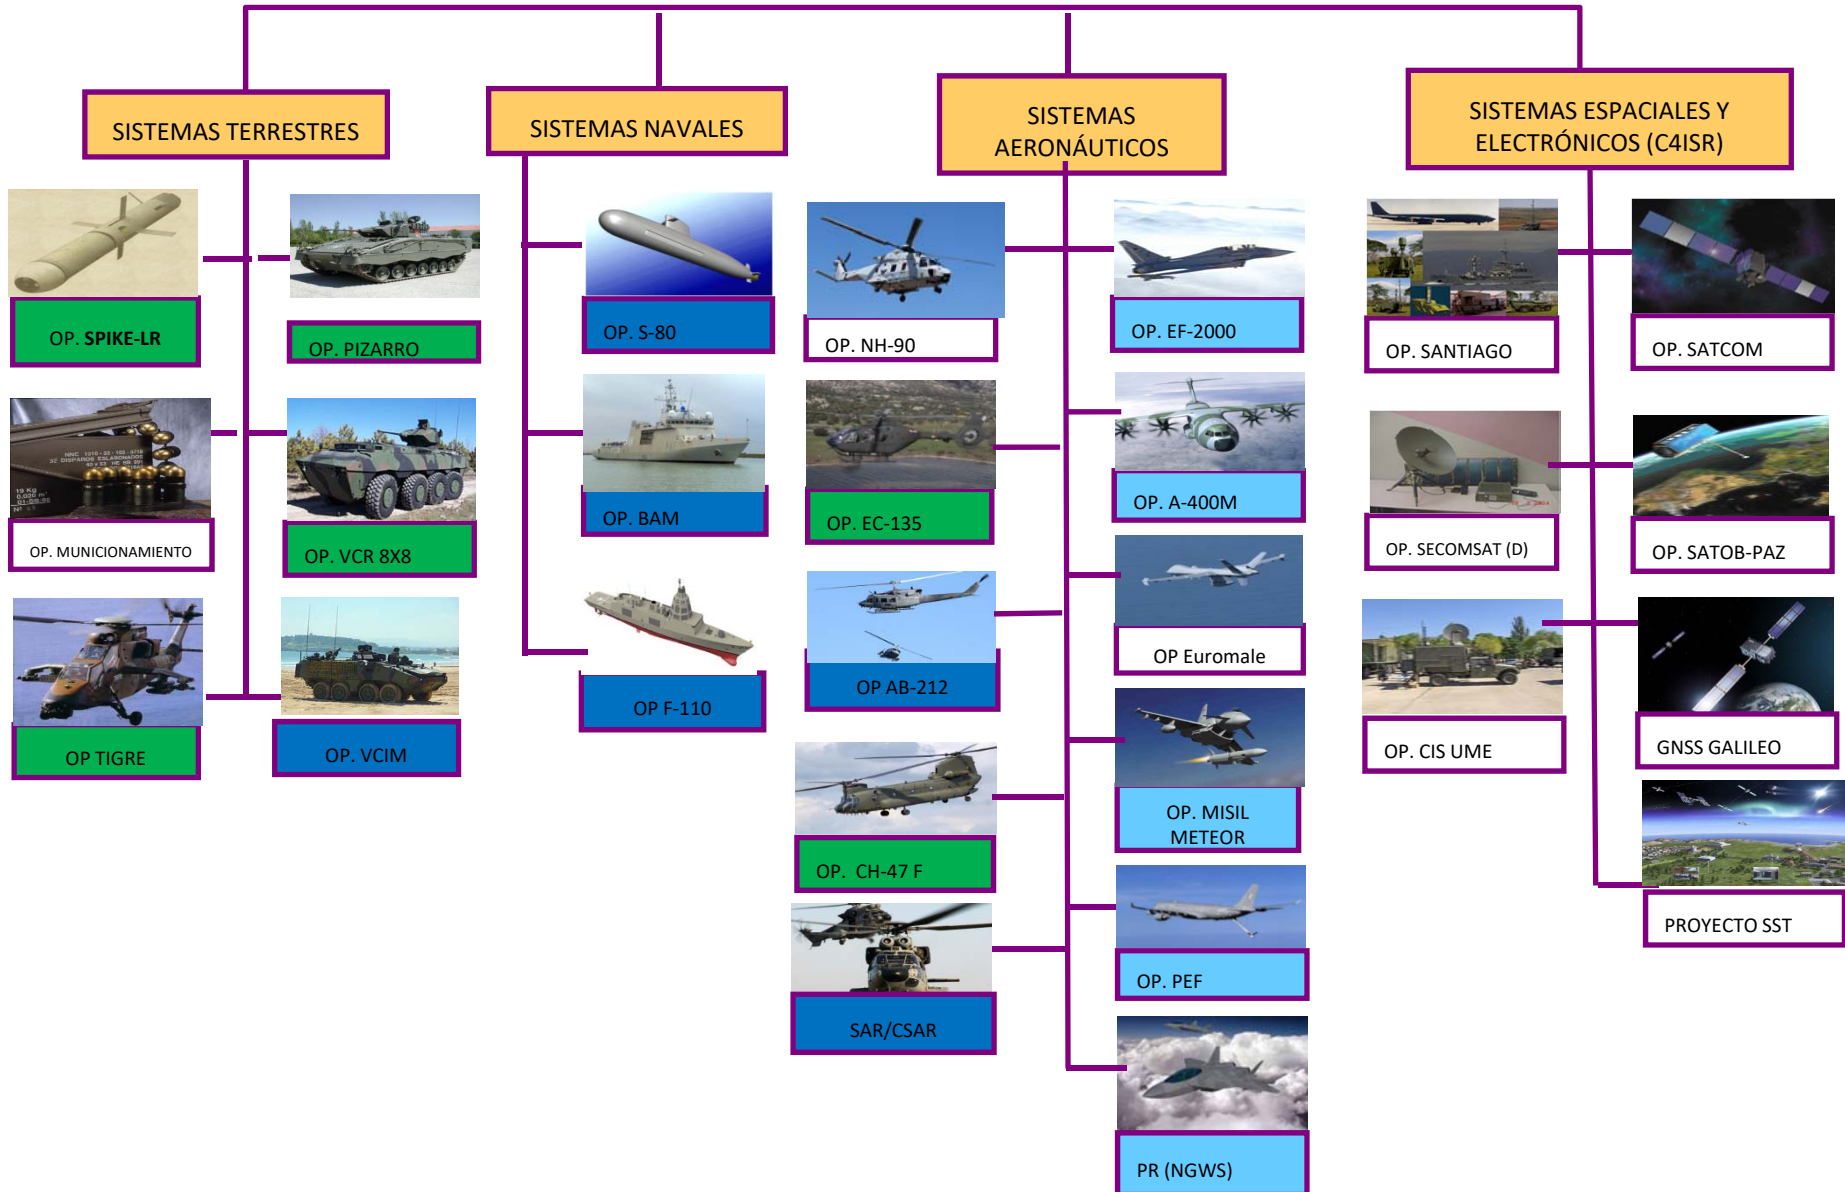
SISTEMAS TERRESTRES

OP. SPIKE-LR

OP. PIZARRO

OP. MUNICIONAMIENTO

OP. VCR 8X8

OP TIGRE

OP. VCIM

SISTEMAS NAVALES

OP. S-80

OP. BAM

OP F-110

SISTEMAS AERONÁUTICOS

OP. NH-90

OP. EC-135

OP AB-212

OP. CH-47 F

SAR/CSAR

OP. EF-2000

OP. A-400M

OP Euromale

OP. MISIL METEOR

OP. PEF

PR (NGWS)

SISTEMAS ESPACIALES Y ELECTRÓNICOS (C4ISR)

OP. SANTIAGO

OP. SATCOM

OP. SECOMSAT (D)

OP. SATOB-PAZ

OP. CIS UME

GNSS GALILEO

PROYECTO SST